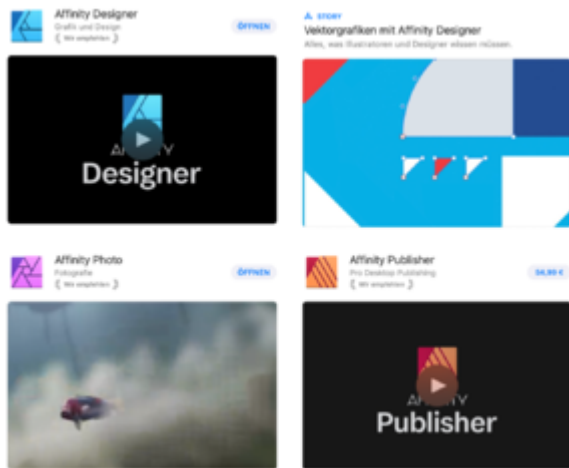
Affinity Designer
Grafik und Design
Wir empfehlen
ÖFFNEN

AFFINITY
Designer

STORY
Vektorgrafiken mit Affinity Designer
Alles, was Illustratoren und Designer wissen müssen.

Affinity Photo
Fotografie
Wir empfehlen
ÖFFNEN

Affinity Publisher
Pro Desktop Publishing
Wir empfehlen
54,99 €

AFFINITY
Publisher